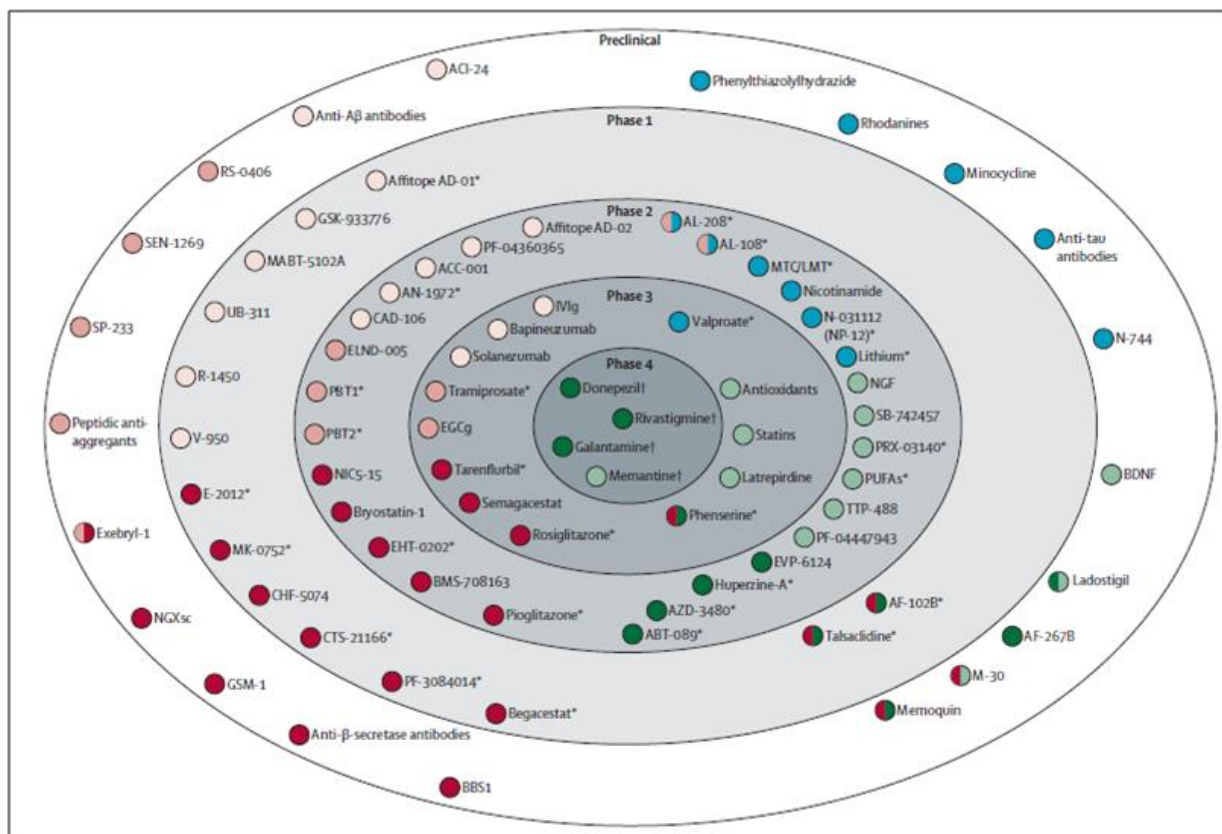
Preclinical

ACI-24
Phenylthiazolylhydrazide
Anti-Aβ antibodies
Rhodanines
Minocycline
RS-0406
SEN-1269
Anti-tau antibodies
SP-233
N-744
R-1450
Peptidic anti-aggregants
V-950
Exebryl-1
NGXsc
GSM-1
Anti-β-secretase antibodies
BBS1
BDNF
Ladostigil
AF-267B
M-30
Memoquin

Phase 1

Affitope AD-01*
GSK-933776
MABT-5102A
UB-311
E-2012*
MK-0752*
CHF-5074
CTS-21166*
PF-3084014*
Begacestat*
AF-102B*
Talsaclidine*

Phase 2

Affitope AD-02
AL-208*
AL-108*
PF-04360365
ACC-001
AN-1972*
CAD-106
ELND-005
PBT1*
PBT2*
NIC5-15
Bryostatin-1
EHT-0202*
BMS-708163
Pioglitazone*
MTC/LMT*
Nicotinamide
N-031112 (NP-12)*
Lithium*
NGF
SB-742457
PRX-03140*
PUFAs*
TTP-488
PF-04447943
EVP-6124
Huperzine-A*
AZD-3480*
ABT-089*

Phase 3

IVIg
Bapineuzumab
Solanezumab
Tramiprosate*
EGCg
Tarenflurbil*
Semagacestat
Rosiglitazone*
Valproate*
Antioxidants
Statins
Latrepirdine
Phenserine*

Phase 4

Donepezil†
Rivastigmine†
Galantamine†
Memantine†